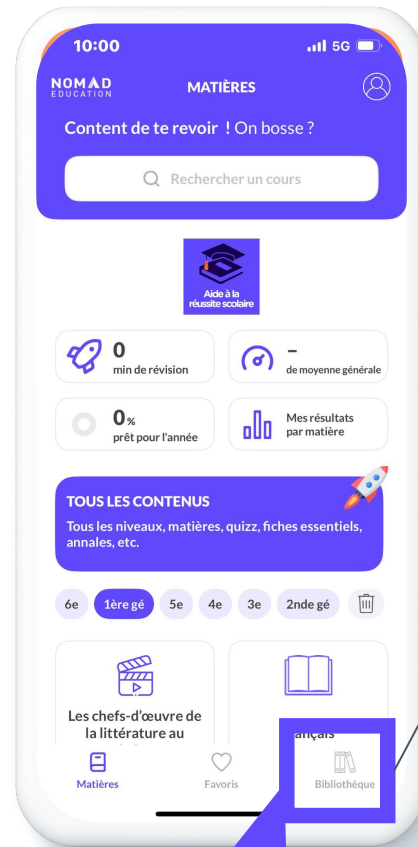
10:00

5G

NOMAD EDUCATION

MATIÈRES

Content de te revoir ! On bosse ?

Rechercher un cours

Aide à la réussite scolaire

0 min de révision

– de moyenne générale

0% prêt pour l'année

Mes résultats par matière

TOUS LES CONTENUS

Tous les niveaux, matières, quizz, fiches essentiels, annales, etc.

6e | 1ère gé | 5e | 4e | 3e | 2nde gé

Les chefs-d'œuvre de la littérature au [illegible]

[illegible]ançais

Matières | Favoris | Bibliothèque